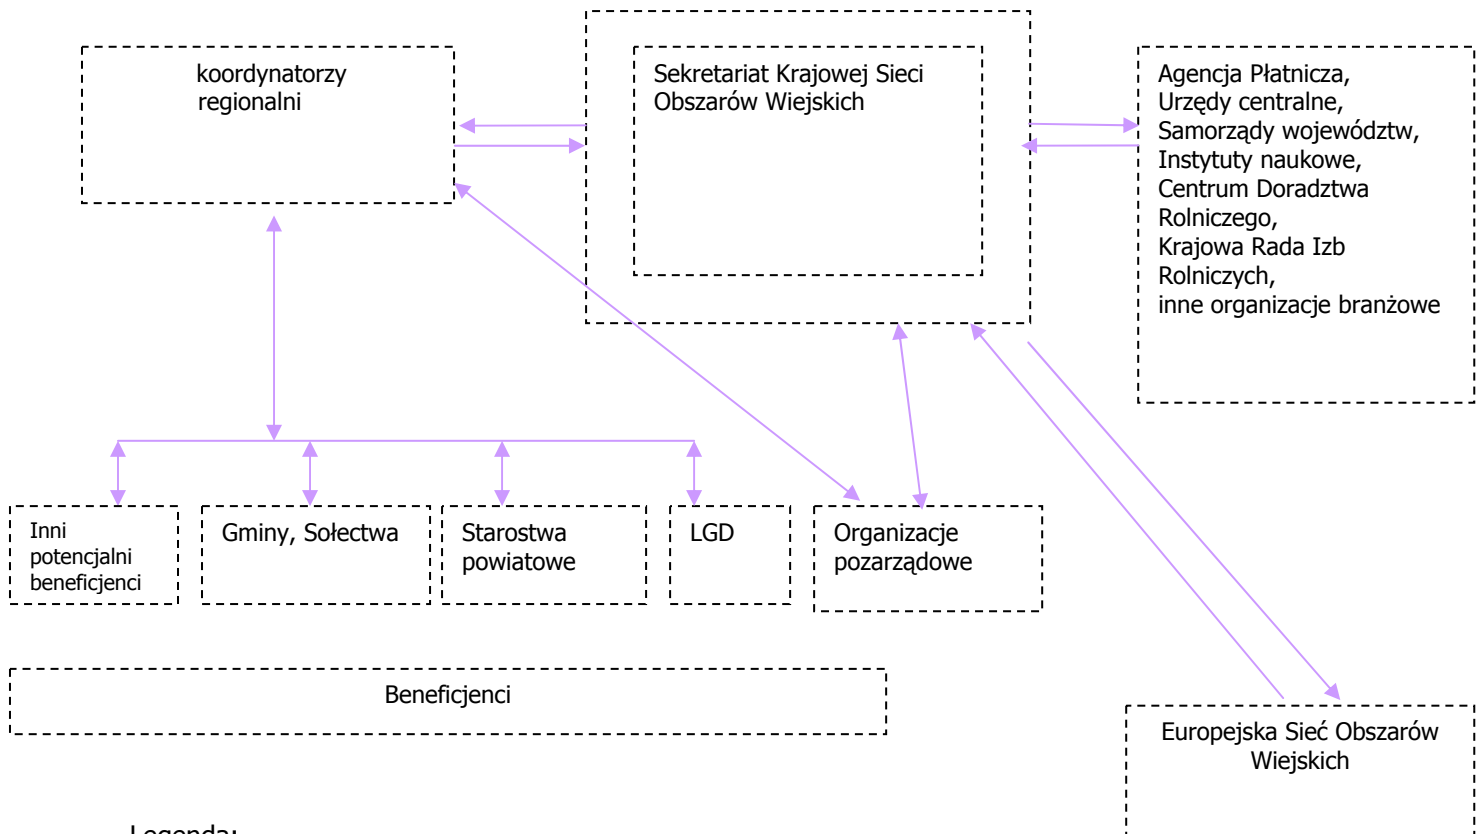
koordynatorzy regionalni

Sekretariat Krajowej Sieci Obszarów Wiejskich

Agencja Płatnicza,
Urzędy centralne,
Samorządy województw,
Instytuty naukowe,
Centrum Doradztwa Rolniczego,
Krajowa Rada Izb Rolniczych,
inne organizacje branżowe

Inni potencjalni beneficjenci

Gminy, Sołectwa

Starostwa powiatowe

LGD

Organizacje pozarządowe

Beneficjenci

Europejska Sieć Obszarów Wiejskich

Legenda: